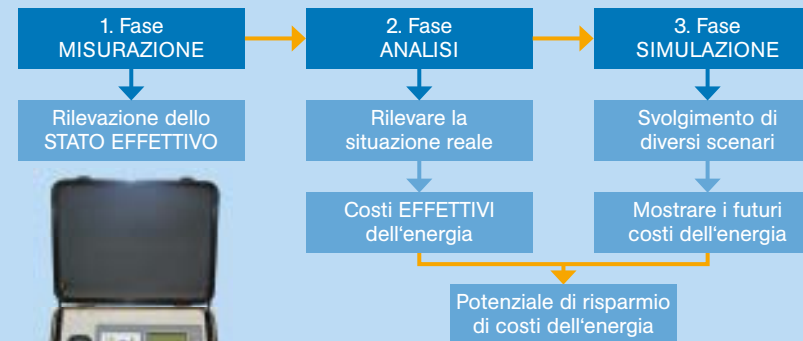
1. Fase
MISURAZIONE

2. Fase
ANALISI

3. Fase
SIMULAZIONE

Rilevazione dello STATO EFFETTIVO

Rilevare la situazione reale

Svolgimento di diversi scenari

Costi EFFETTIVI dell'energia

Mostrare i futuri costi dell'energia

Potenziale di risparmio di costi dell'energia